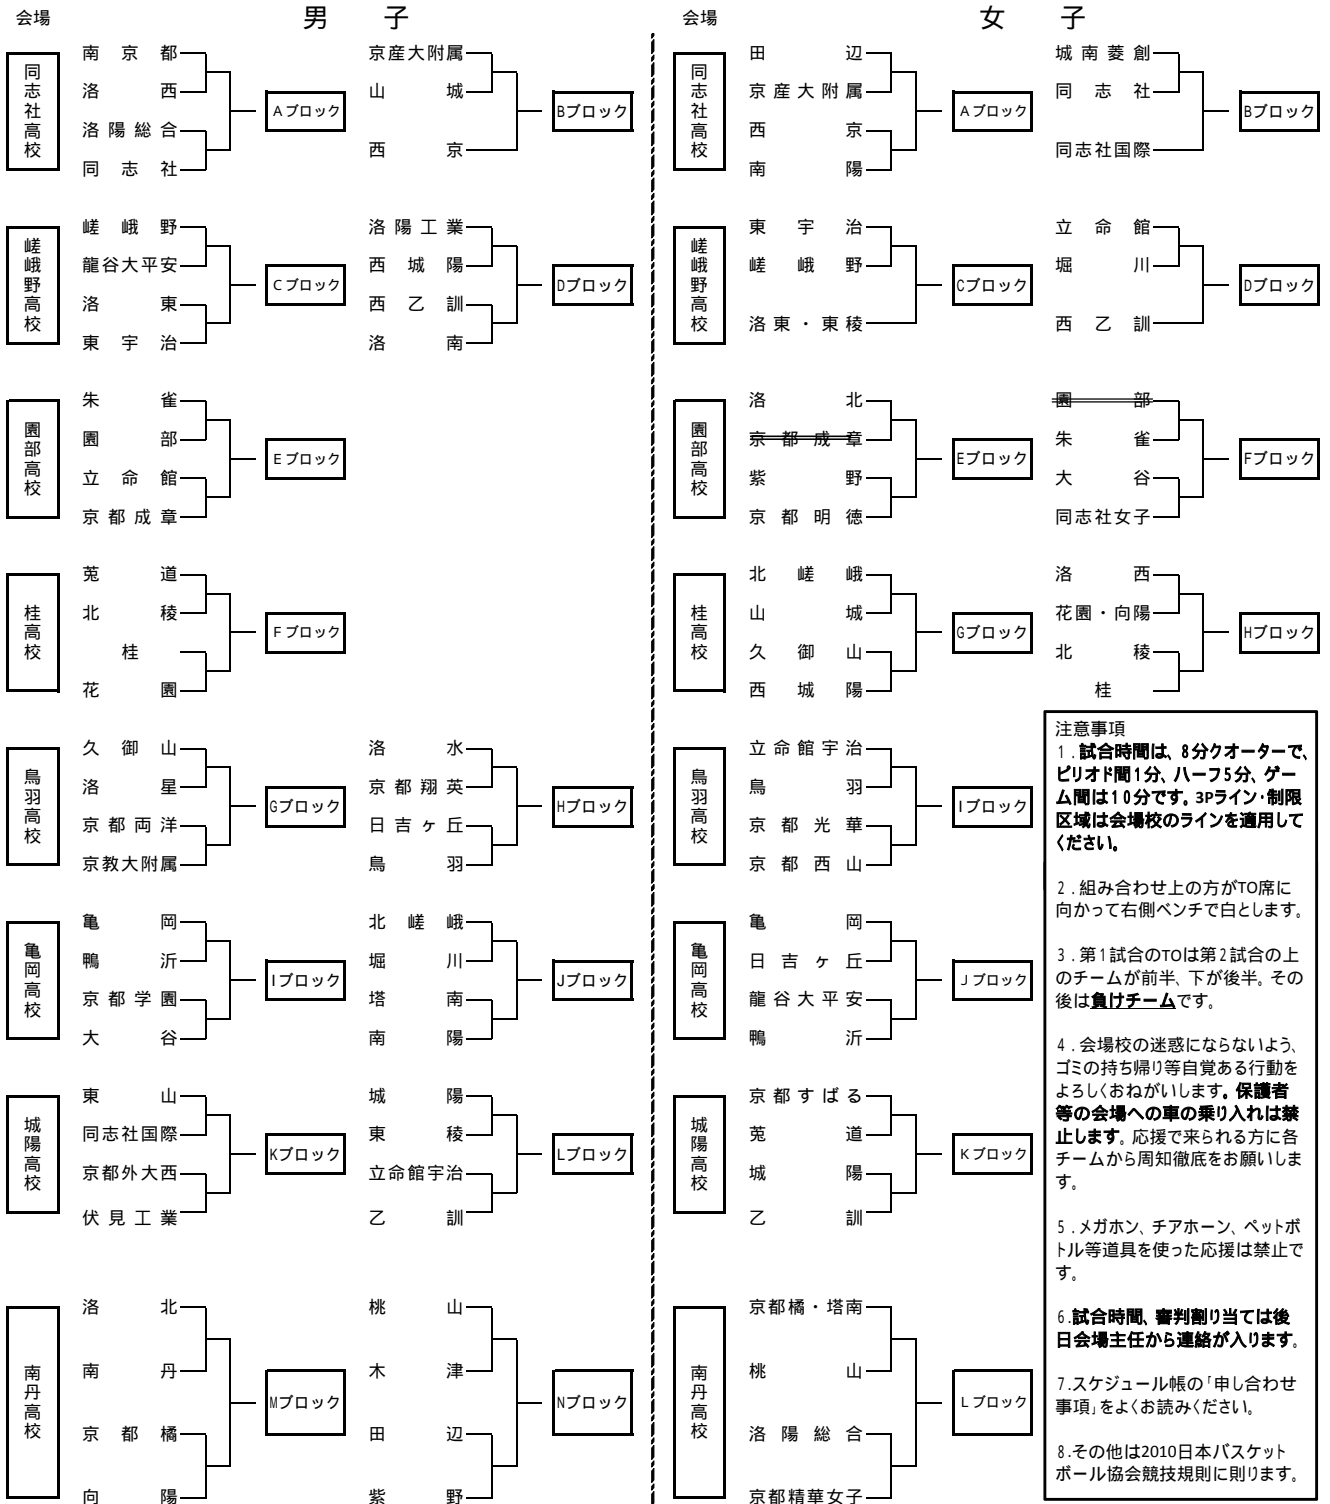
会場 男子

同志社高校
南京都
洛西
洛陽総合
同志社
Aブロック

京産大附属
山城
西京
Bブロック

嵯峨野高校
嵯峨野
龍谷大平安
洛東
東宇治
Cブロック

洛陽工業
西城陽
西乙訓
洛南
Dブロック

園部高校
朱雀
園部
立命館
京都成章
Eブロック

桂高校
莵道
北稜
桂
花園
Fブロック

鳥羽高校
久御山
洛星
京都両洋
京教大附属
Gブロック

洛水
京都翔英
日吉ヶ丘
鳥羽
Hブロック

亀岡高校
亀岡
鴨沂
京都学園
大谷
Iブロック

北嵯峨
堀川
塔南
南陽
Jブロック

城陽高校
東山
同志社国際
京都外大西
伏見工業
Kブロック

城陽
東稜
立命館宇治
乙訓
Lブロック

南丹高校
洛北
南丹
京都橘
向陽
Mブロック

桃山
木津
田辺
紫野
Nブロック

会場 女子

同志社高校
田辺
京産大附属
西京
南陽
Aブロック

城南菱創
同志社
同志社国際
Bブロック

嵯峨野高校
東宇治
嵯峨野
洛東・東稜
Cブロック

立命館
堀川
西乙訓
Dブロック

園部高校
洛北
京都成章
紫野
京都明徳
Eブロック

園部
朱雀
大谷
同志社女子
Fブロック

桂高校
北嵯峨
山城
久御山
西城陽
Gブロック

洛西
花園・向陽
北稜
桂
Hブロック

鳥羽高校
立命館宇治
鳥羽
京都光華
京都西山
Iブロック

亀岡高校
亀岡
日吉ヶ丘
龍谷大平安
鴨沂
Jブロック

城陽高校
京都すばる
莵道
城陽
乙訓
Kブロック

南丹高校
京都橘・塔南
桃山
洛陽総合
京都精華女子
Lブロック

注意事項
1.試合時間は、8分クオーターで、ピリオド間1分、ハーフ5分、ゲーム間は10分です。3Pライン・制限区域は会場校のラインを適用してください。

2.組み合わせ上の方がTO席に向かって右側ベンチで白とします。

3.第1試合のTOは第2試合の上のチームが前半、下が後半。その後は負けチームです。

4.会場校の迷惑にならないよう、ゴミの持ち帰り等自覚ある行動をよろしくおねがいします。保護者等の会場への車の乗り入れは禁止します。応援で来られる方に各チームから周知徹底をお願いします。

5.メガホン、チアホーン、ペットボトル等道具を使った応援は禁止です。

6.試合時間、審判割り当ては後日会場主任から連絡が入ります。

7.スケジュール帳の「申し合わせ事項」をよくお読みください。

8.その他は2010日本バスケットボール協会競技規則に則ります。